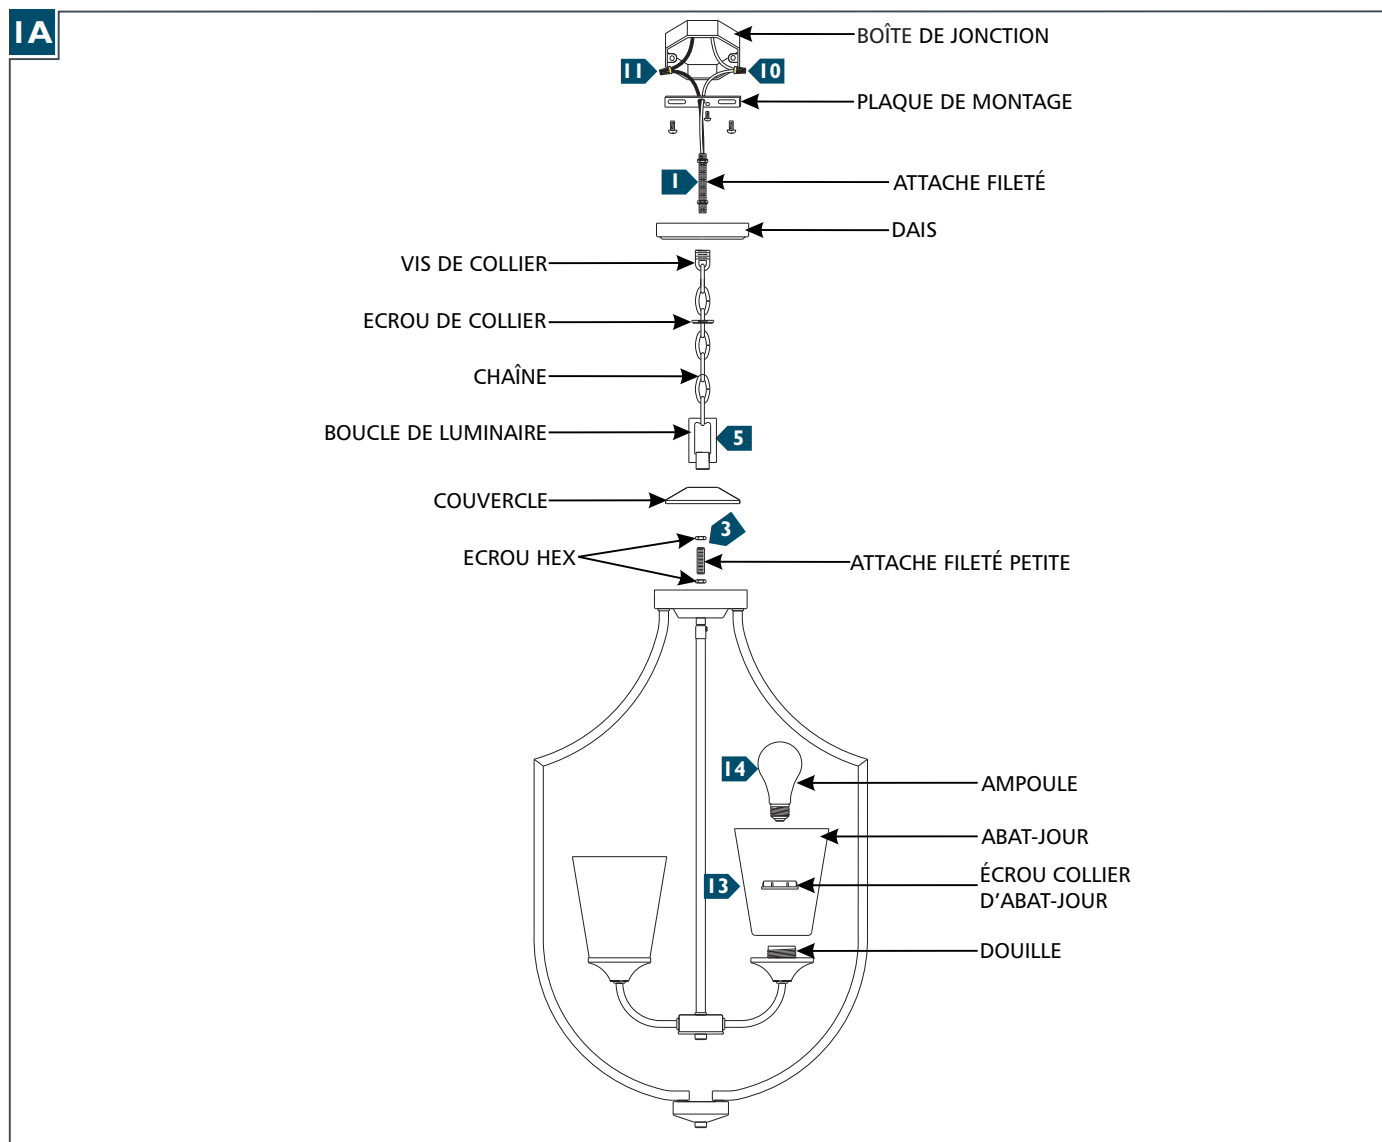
1A

11

10

BOÎTE DE JONCTION

PLAQUE DE MONTAGE

1

ATTACHE FILETÉ

DAIS

VIS DE COLLIER

ECROU DE COLLIER

CHAÎNE

BOUCLE DE LUMINAIRE

5

COUVERCLE

3

ECROU HEX

ATTACHE FILETÉ PETITE

14

AMPOULE

ABAT-JOUR

13

ÉCROU COLLIER D’ABAT-JOUR

DOUILLE